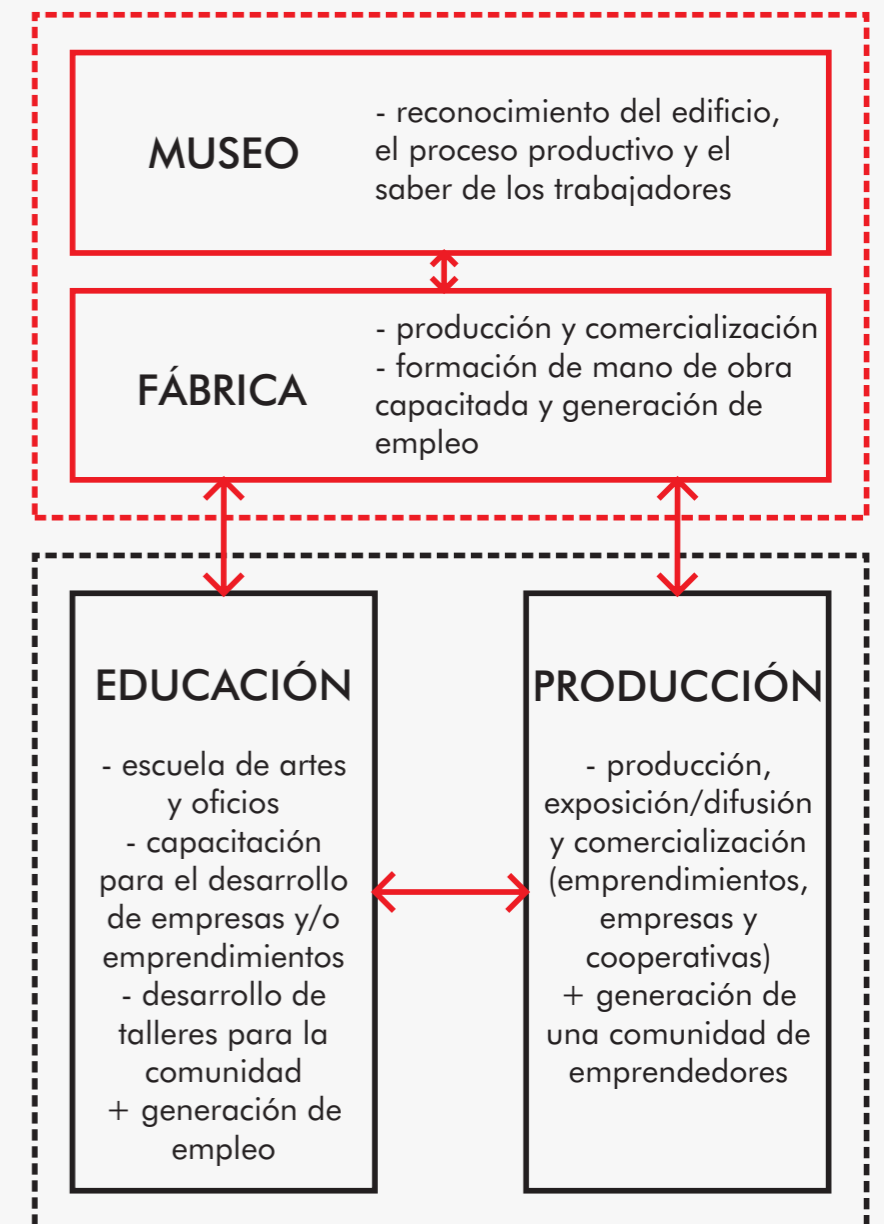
MUSEO

- reconocimiento del edificio, el proceso productivo y el saber de los trabajadores

FÁBRICA

- producción y comercialización
- formación de mano de obra capacitada y generación de empleo

EDUCACIÓN

- escuela de artes y oficios
- capacitación para el desarrollo de empresas y/o emprendimientos
- desarrollo de talleres para la comunidad
+ generación de empleo

PRODUCCIÓN

- producción, exposición/difusión y comercialización (emprendimientos, empresas y cooperativas)
+ generación de una comunidad de emprendedores